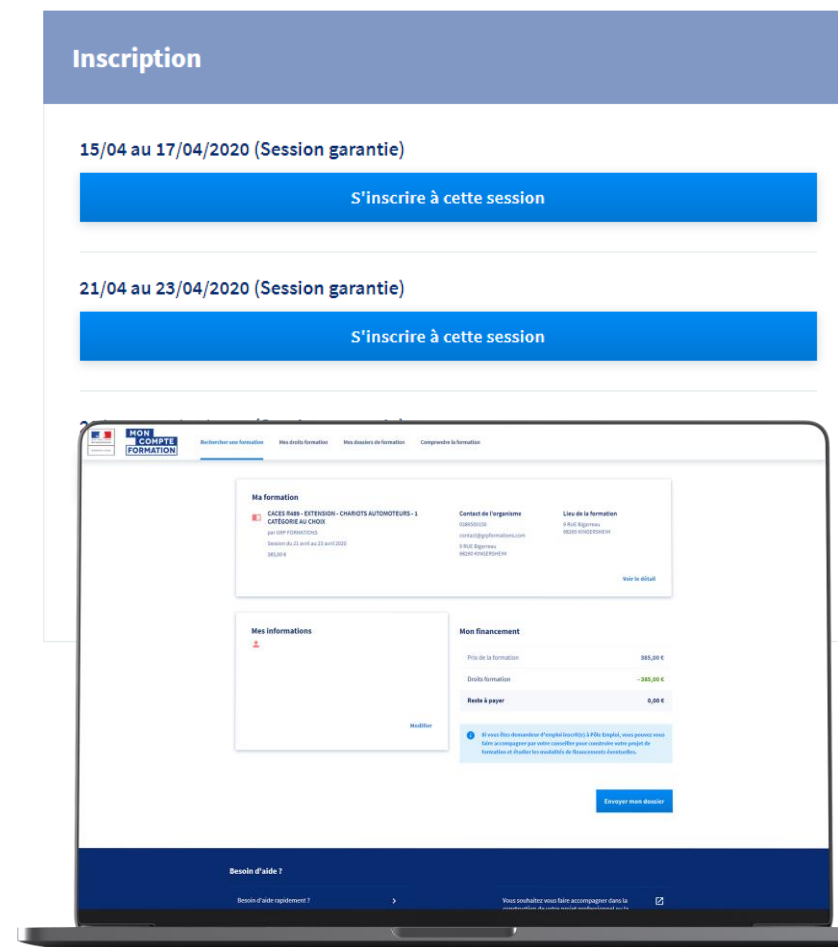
Inscription

15/04 au 17/04/2020 (Session garantie)

S'inscrire à cette session

21/04 au 23/04/2020 (Session garantie)

S'inscrire à cette session

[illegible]

MON COMPTE FORMATION

Rechercher une formation | Mes droits formation | Mes dossiers de formation | Comprendre la formation

Ma formation

CACES R489 - EXTENSION - CHARIOTS AUTOMOTEURS - 1 CATÉGORIE AU CHOIX
par GRP FORMATIONS
Session du 21 avril au 23 avril 2020
385,00 €

Contact de l'organisme
0386500339
contact@grpformations.com
8 RUE Bigarreau
68260 KINGERSHEIM

Lieu de la formation
8 RUE Bigarreau
68260 KINGERSHEIM

Voir le détail

Mes informations

Modifier

Mon financement

Prix de la formation 385,00 €
Droits formation - 385,00 €
Reste à payer 0,00 €

Si vous êtes demandeur d'emploi inscrit(e) à Pôle Emploi, vous pouvez vous faire accompagner par votre conseiller pour construire votre projet de formation et étudier les modalités de financements éventuelles.

Envoyer mon dossier

Besoin d'aide ?

Besoin d'aide rapidement ?

Vous souhaitez vous faire accompagner dans la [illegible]